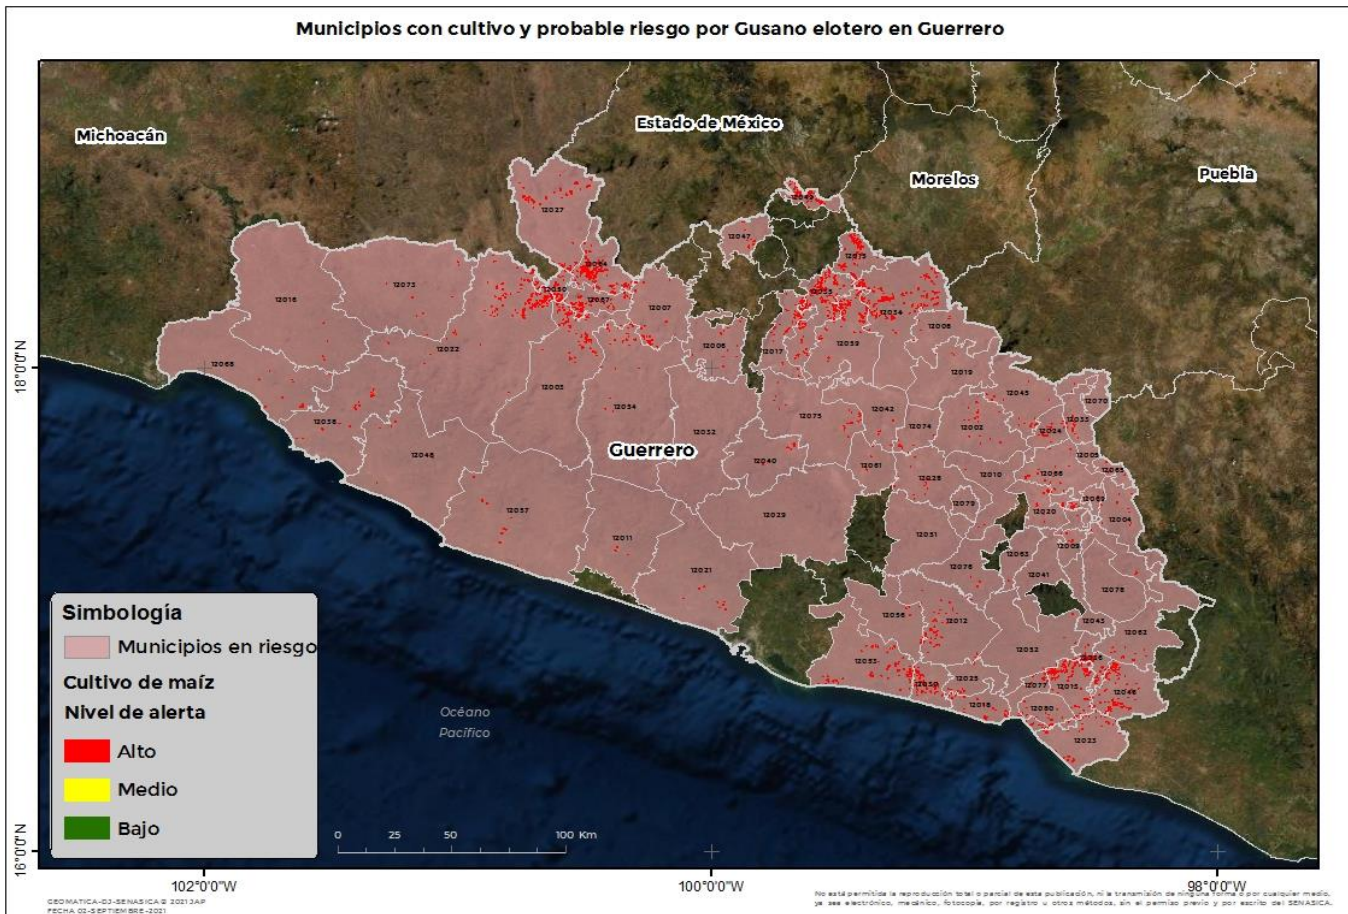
Municipios con cultivo y probable riesgo por Gusano elotero en Guerrero

Michoacán

Estado de México

Morelos

Puebla

Guerrero

12027

12047

12073

12016

12066

12022

12038

12046

12003

12034

12007

12006

12017

12029

12075

12042

12074

12002

12032

12040

12061

12028

12010

12079

12037

12011

12021

12031

12076

12056

12012

12053

12025

12018

12052

12077

12015

12080

12023

12043

12063

12078

12041

12009

12020

12004

12069

12065

12005

12024

12033

12070

12045

12019

12008

12059

12054

12055

12057

12001

12014

12030

12064

12050

12071

18°0'0"N

16°0'0"N

102°0'0"W

100°0'0"W

98°0'0"W

Simbología

Municipios en riesgo

Cultivo de maíz

Nivel de alerta

Alto

Medio

Bajo

Océano Pacífico

0 25 50 100 Km

GEOMATICA-DJ-SENASICA © 2021 JAP
FECHA 02-SEPTIEMBRE-2021

No está permitida la reproducción total o parcial de esta publicación, ni la transmisión de ninguna forma o por cualquier medio, ya sea electrónico, mecánico, fotocopia, por registro u otros métodos, sin el permiso previo y por escrito del SENASICA.